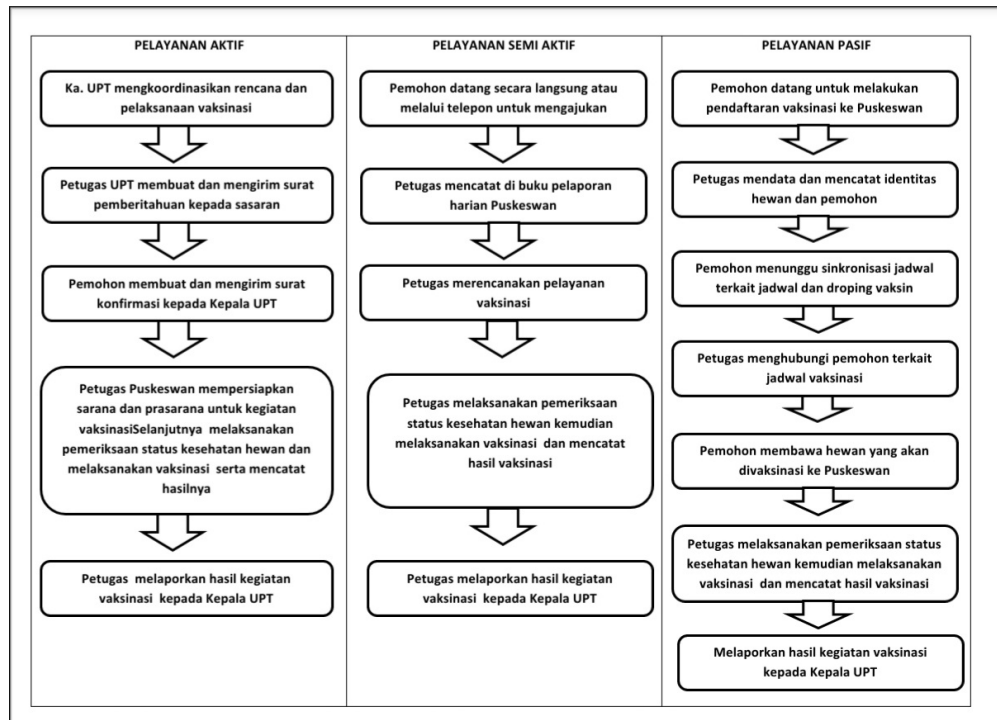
PELAYANAN AKTIF

Ka. UPT mengkoordinasikan rencana dan pelaksanaan vaksinasi

Petugas UPT membuat dan mengirim surat pemberitahuan kepada sasaran

Pemohon membuat dan mengirim surat konfirmasi kepada Kepala UPT

Petugas Puskeswan mempersiapkan sarana dan prasarana untuk kegiatan vaksinasiSelanjutnya melaksanakan pemeriksaan status kesehatan hewan dan melaksanakan vaksinasi serta mencatat hasilnya

Petugas melaporkan hasil kegiatan vaksinasi kepada Kepala UPT

PELAYANAN SEMI AKTIF

Pemohon datang secara langsung atau melalui telepon untuk mengajukan

Petugas mencatat di buku pelaporan harian Puskeswan

Petugas merencanakan pelayanan vaksinasi

Petugas melaksanakan pemeriksaan status kesehatan hewan kemudian melaksanakan vaksinasi dan mencatat hasil vaksinasi

Petugas melaporkan hasil kegiatan vaksinasi kepada Kepala UPT

PELAYANAN PASIF

Pemohon datang untuk melakukan pendaftaran vaksinasi ke Puskeswan

Petugas mendata dan mencatat identitas hewan dan pemohon

Pemohon menunggu sinkronisasi jadwal terkait jadwal dan droping vaksin

Petugas menghubungi pemohon terkait jadwal vaksinasi

Pemohon membawa hewan yang akan divaksinasi ke Puskeswan

Petugas melaksanakan pemeriksaan status kesehatan hewan kemudian melaksanakan vaksinasi dan mencatat hasil vaksinasi

Melaporkan hasil kegiatan vaksinasi kepada Kepala UPT